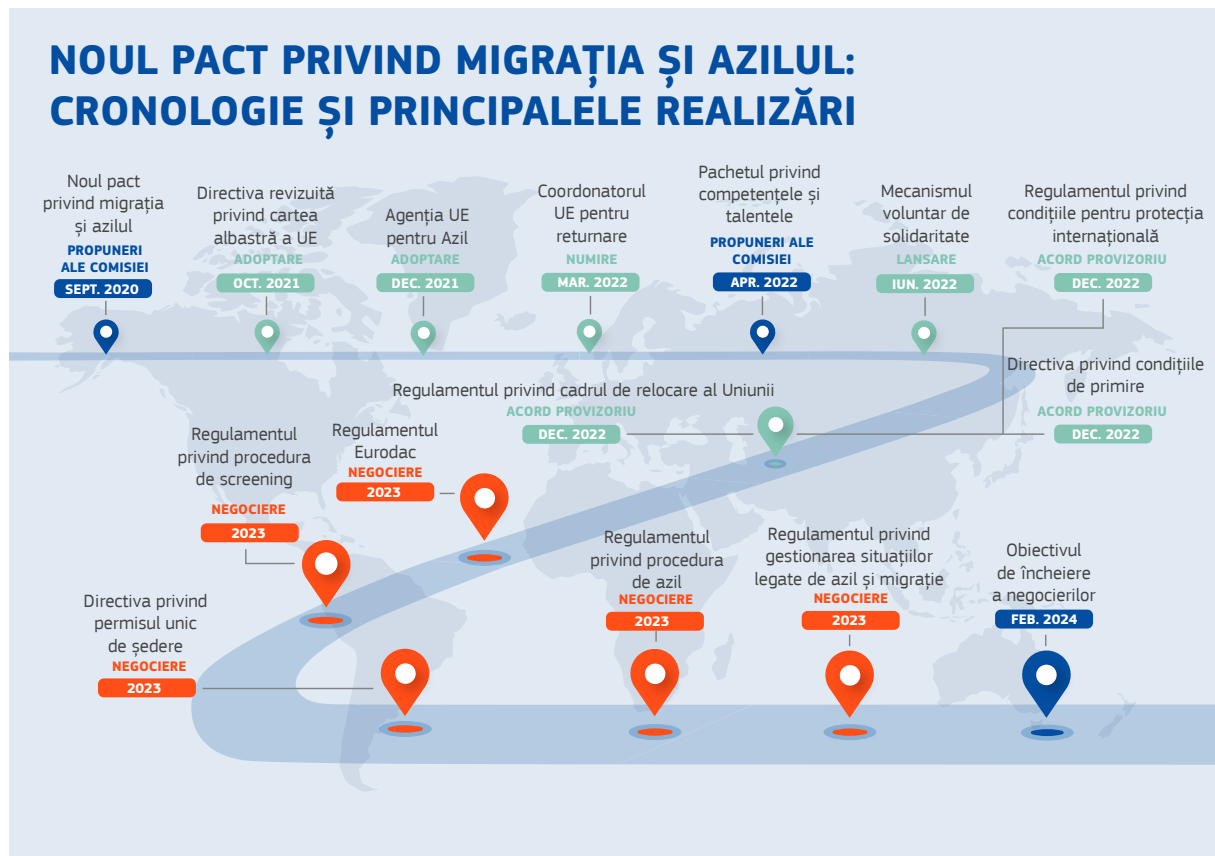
NOUL PACT PRIVIND MIGRAȚIA ȘI AZILUL: CRONOLOGIE ȘI PRINCIPALELE REALIZĂRI

Noul pact privind migrația și azilul
PROPUNERI ALE COMISIEI
SEPT. 2020

Directiva revizuită privind cartea albastră a UE
ADOPTARE
OCT. 2021

Agenția UE pentru Azil
ADOPTARE
DEC. 2021

Coordonatorul UE pentru returnare
NUMIRE
MAR. 2022

Pachetul privind competențele și talentele
PROPUNERI ALE COMISIEI
APR. 2022

Mecanismul voluntar de solidaritate
LANSARE
IUN. 2022

Regulamentul privind condițiile pentru protecția internațională
ACORD PROVIZORIU
DEC. 2022

Directiva privind condițiile de primire
ACORD PROVIZORIU
DEC. 2022

Regulamentul privind cadrul de relocare al Uniunii
ACORD PROVIZORIU
DEC. 2022

Regulamentul Eurodac
NEGOCIERE
2023

Regulamentul privind procedura de screening
NEGOCIERE
2023

Directiva privind permisul unic de ședere
NEGOCIERE
2023

Regulamentul privind procedura de azil
NEGOCIERE
2023

Regulamentul privind gestionarea situațiilor legate de azil și migrație
NEGOCIERE
2023

Obiectivul de încheiere a negocierilor
FEB. 2024